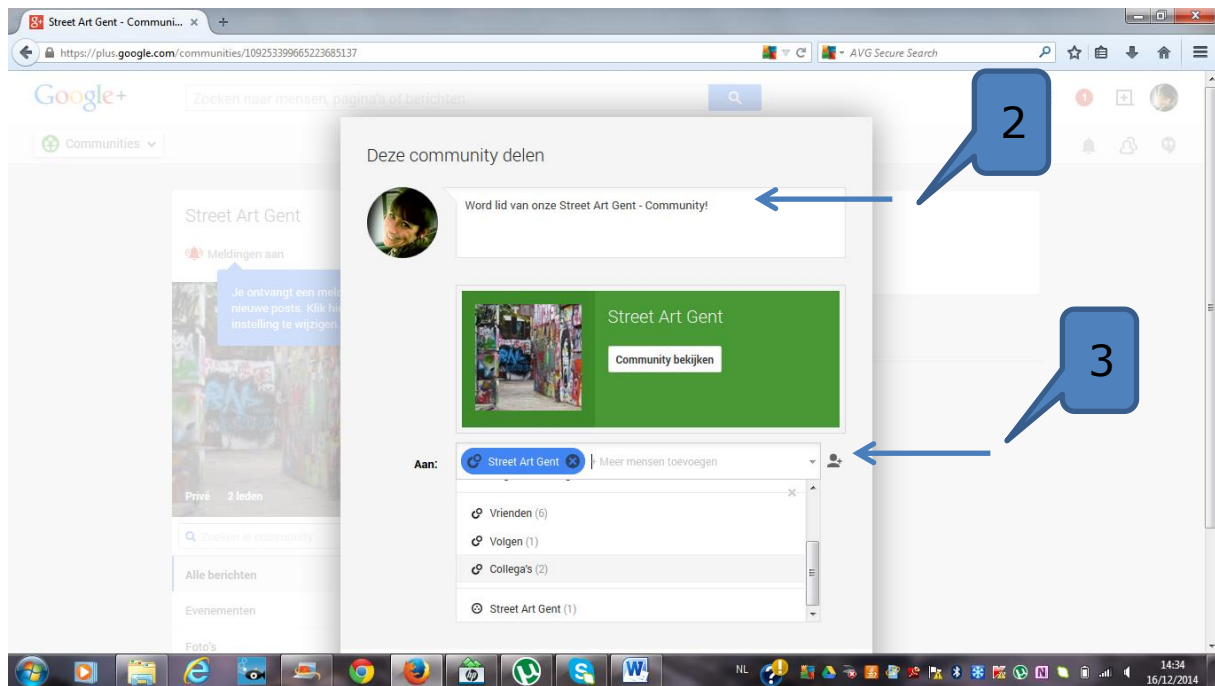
Street Art Gent - Communi... ×

https://plus.google.com/communities/109253399665223685137

AVG Secure Search

Google+

Zoeken naar mensen, pagina's of berichten

Communities

Street Art Gent

Meldingen aan

Je ontvangt een meld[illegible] nieuwe posts. Klik h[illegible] instelling te wijzigen

Privé 2 leden

Zoeken in community

Alle berichten

Evenementen

Foto's

Deze community delen

Word lid van onze Street Art Gent - Community!

Street Art Gent

Community bekijken

Aan:

Street Art Gent

+ Meer mensen toevoegen

Vrienden (6)

Volgen (1)

Collega's (2)

Street Art Gent (1)

2

3

NL

14:34
16/12/2014